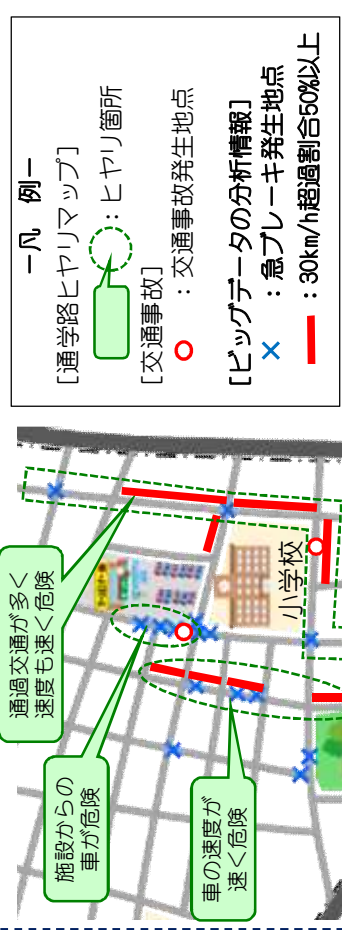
一凡　例一

［通学路ヒヤリマップ］

：ヒヤリ箇所

［交通事故］

：交通事故発生地点

［ビッグデータの分析情報］

：急ブレーキ発生地点

：30km/h超過割合50%以上

通過交通が多く速度も速く危険

施設からの車が危険

車の速度が速く危険

小学校